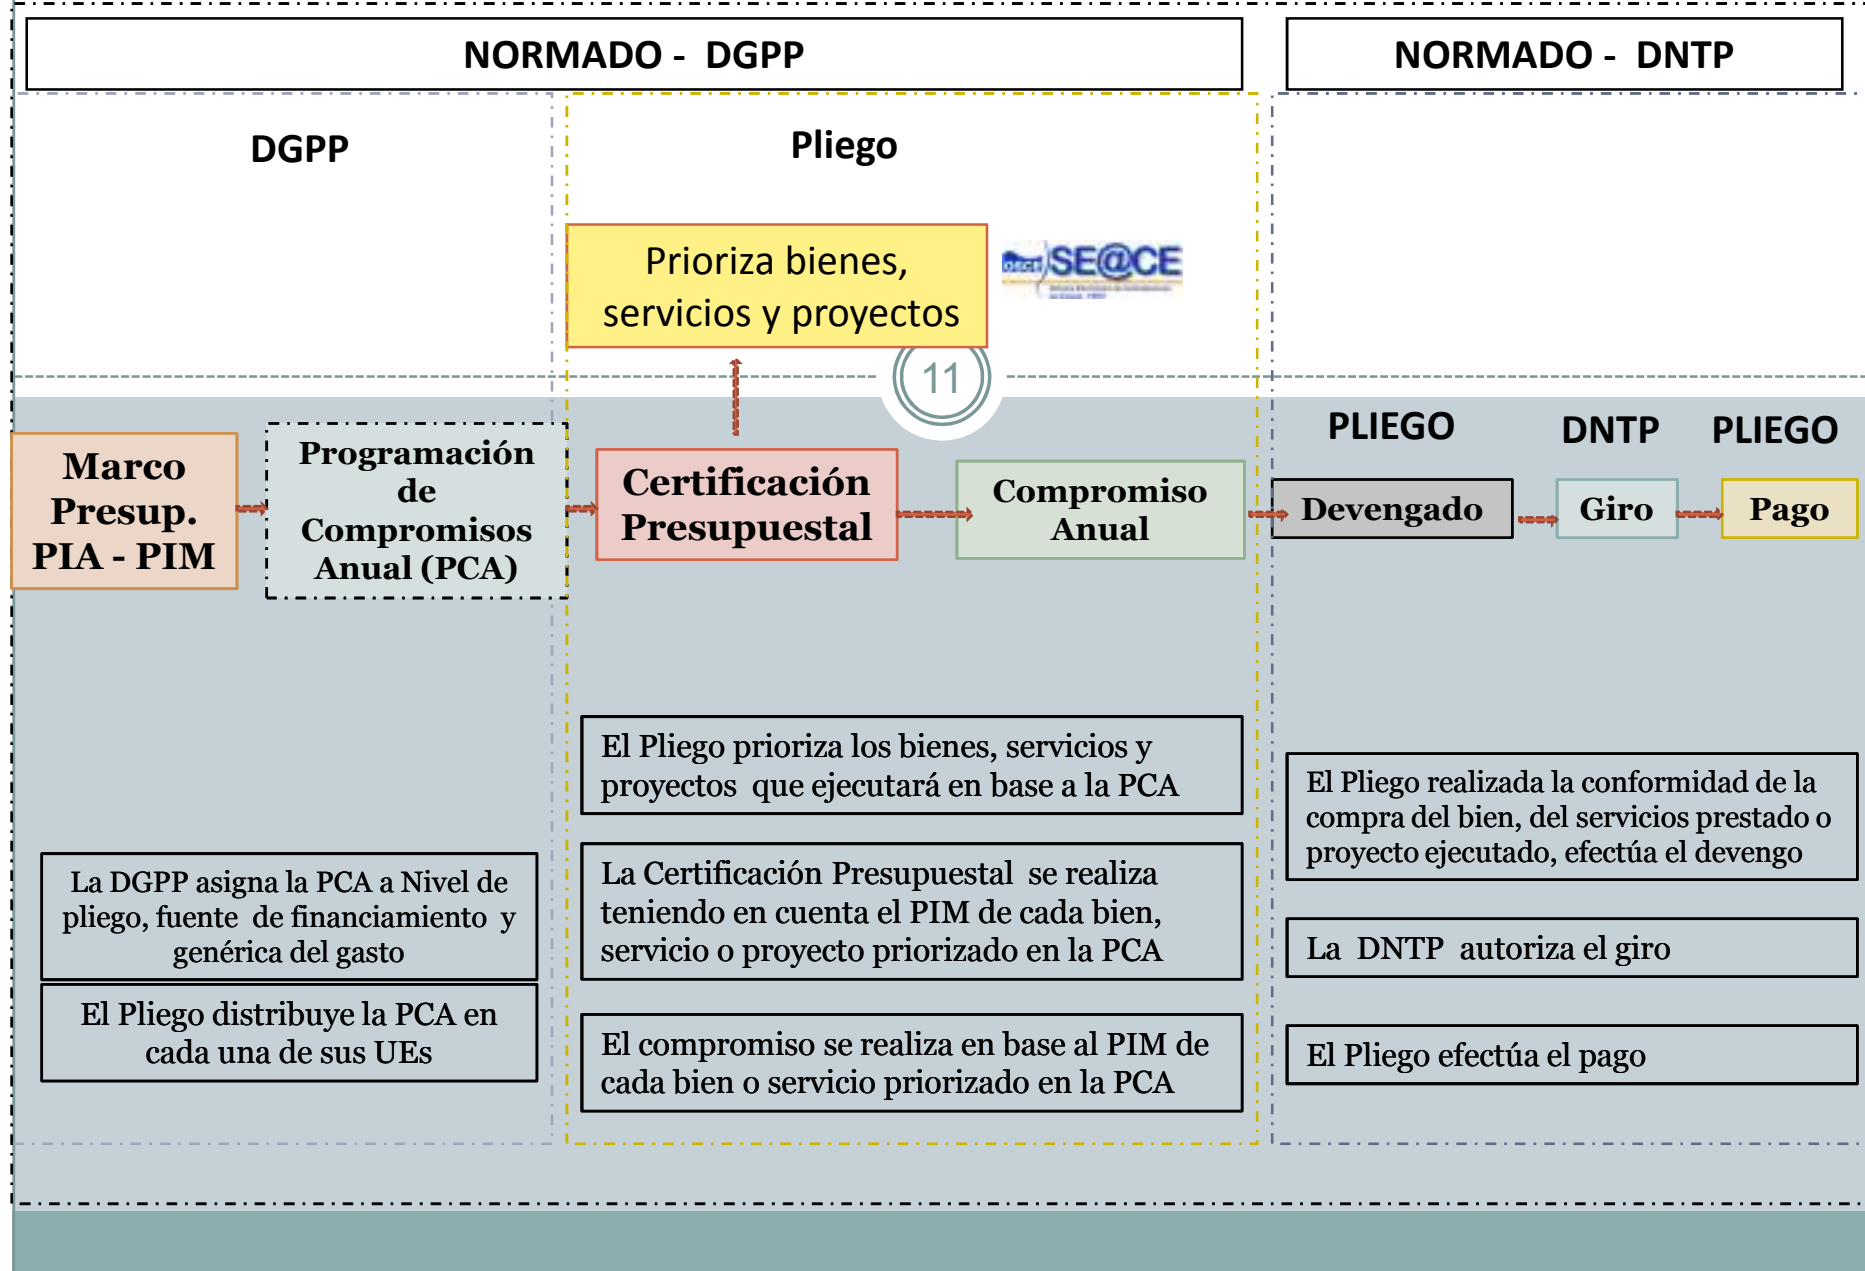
NORMADO - DGPP

NORMADO - DNTP

DGPP

Pliego

Prioriza bienes, servicios y proyectos

SE@CE

11

PLIEGO

DNTP

PLIEGO

Marco Presup. PIA - PIM

Programación de Compromisos Anual (PCA)

Certificación Presupuestal

Compromiso Anual

Devengado

Giro

Pago

El Pliego prioriza los bienes, servicios y proyectos que ejecutará en base a la PCA

El Pliego realizada la conformidad de la compra del bien, del servicios prestado o proyecto ejecutado, efectúa el devengo

La DGPP asigna la PCA a Nivel de pliego, fuente de financiamiento y genérica del gasto

La Certificación Presupuestal se realiza teniendo en cuenta el PIM de cada bien, servicio o proyecto priorizado en la PCA

La DNTP autoriza el giro

El Pliego distribuye la PCA en cada una de sus UEs

El compromiso se realiza en base al PIM de cada bien o servicio priorizado en la PCA

El Pliego efectúa el pago